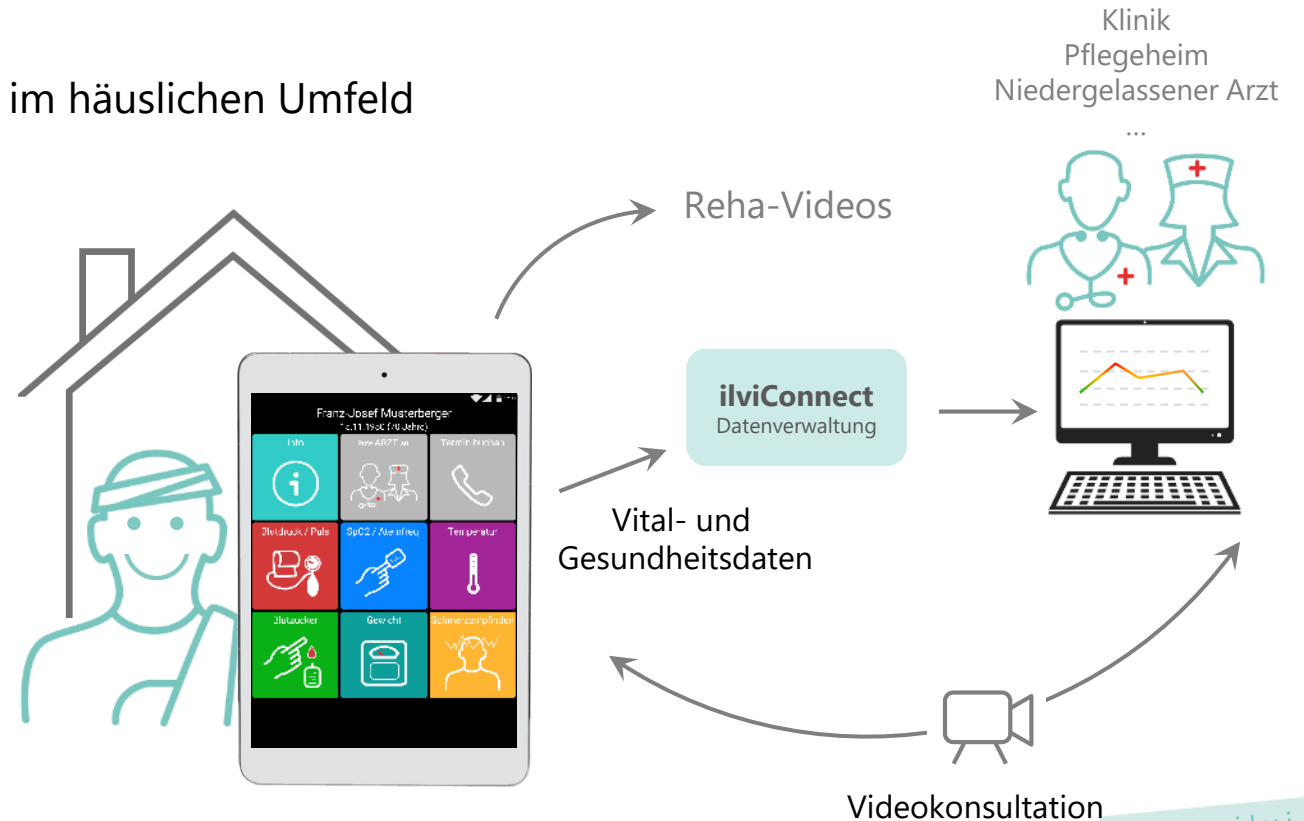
im häuslichen Umfeld

Klinik
Pflegeheim
Niedergelassener Arzt
...

Reha-Videos

Franz-Josef Musterberger
1.6.11.1950 (70 Jahre)

Info

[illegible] ARZT an

Termin buchen

Blutdruck / Puls

SpO2 / Atemfreq

Temperatur

Blutzucker

Gewicht

Schmerzempfinden

ilviConnect
Datenverwaltung

Vital- und
Gesundheitsdaten

Videokonsultation